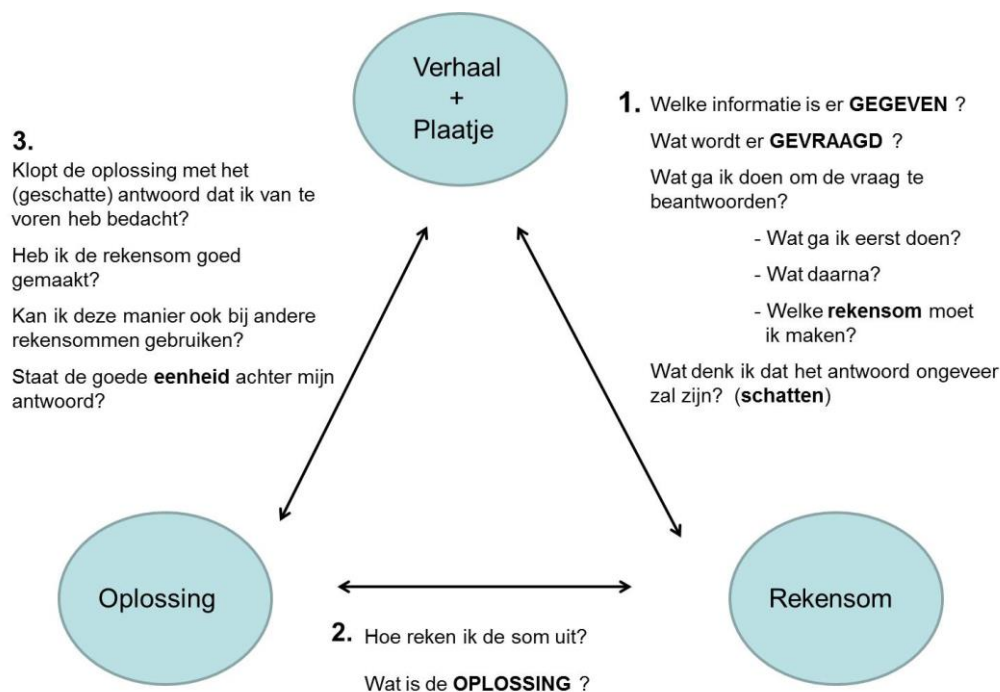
Verhaal
+
Plaatje

1. Welke informatie is er **GEGEVEN** ?

Wat wordt er **GEVRAAGD** ?

Wat ga ik doen om de vraag te beantwoorden?

- Wat ga ik eerst doen?

- Wat daarna?

- Welke **rekensom** moet ik maken?

Wat denk ik dat het antwoord ongeveer zal zijn? (**schatten**)

3.
Klopt de oplossing met het (geschatte) antwoord dat ik van te voren heb bedacht?

Heb ik de rekensom goed gemaakt?

Kan ik deze manier ook bij andere rekensommen gebruiken?

Staat de goede **eenheid** achter mijn antwoord?

Oplossing

Rekensom

2. Hoe reken ik de som uit?

Wat is de **OPLOSSING** ?